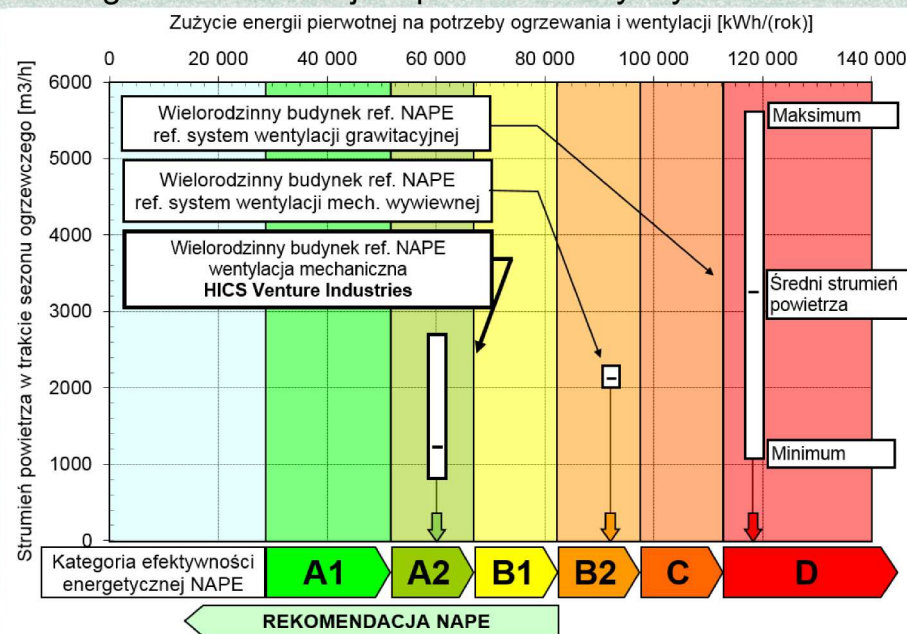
Zużycie energii pierwotnej na potrzeby ogrzewania i wentylacji [kWh/(rok)]

0, 20 000, 40 000, 60 000, 80 000, 100 000, 120 000, 140 000

Strumień powietrza w trakcie sezonu ogrzewczego [m3/h]

6000, 5000, 4000, 3000, 2000, 1000, 0

Wielorodzinny budynek ref. NAPE
ref. system wentylacji grawitacyjnej

Wielorodzinny budynek ref. NAPE
ref. system wentylacji mech. wywiewnej

Wielorodzinny budynek ref. NAPE
wentylacja mechaniczna
**HICS Venture Industries**

Maksimum

Średni strumień powietrza

Minimum

Kategoria efektywności energetycznej NAPE

A1 | A2 | B1 | B2 | C | D

REKOMENDACJA NAPE